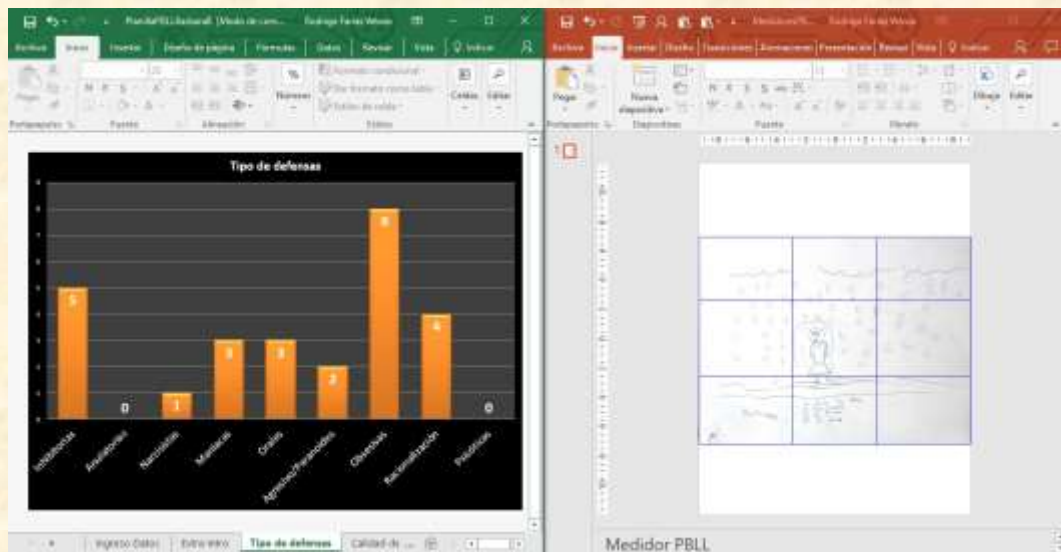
Archivo Inicio Insertar Diseño de página Fórmulas Datos Revisar Vista Indicar

Pegar Portapapeles Fuente Alineación Número Formato condicional Dar formato como tabla Estilos de celda Estilos Celdas Editar

Tipo de defensas

| Inhibitorias | Anulatorias | Narcisistas | Maníacas | Orales | Agresivas/Paranoides | Obsesivas | Racionalización | Psicóticas |
|---|---|---|---|---|---|---|---|---|
| 5 | 0 | 1 | 3 | 3 | 2 | 8 | 4 | 0 |

Ingreso Datos | Extra intro | Tipo de defensas | Calidad de ...

Archivo Inicio Insertar Diseño Transiciones Animaciones Presentación Revisar Vista Indicar

Pegar Nueva diapositiva Portapapeles Diapositivas Fuente Párrafo Dibujo Editar

1

Medidor PBLL